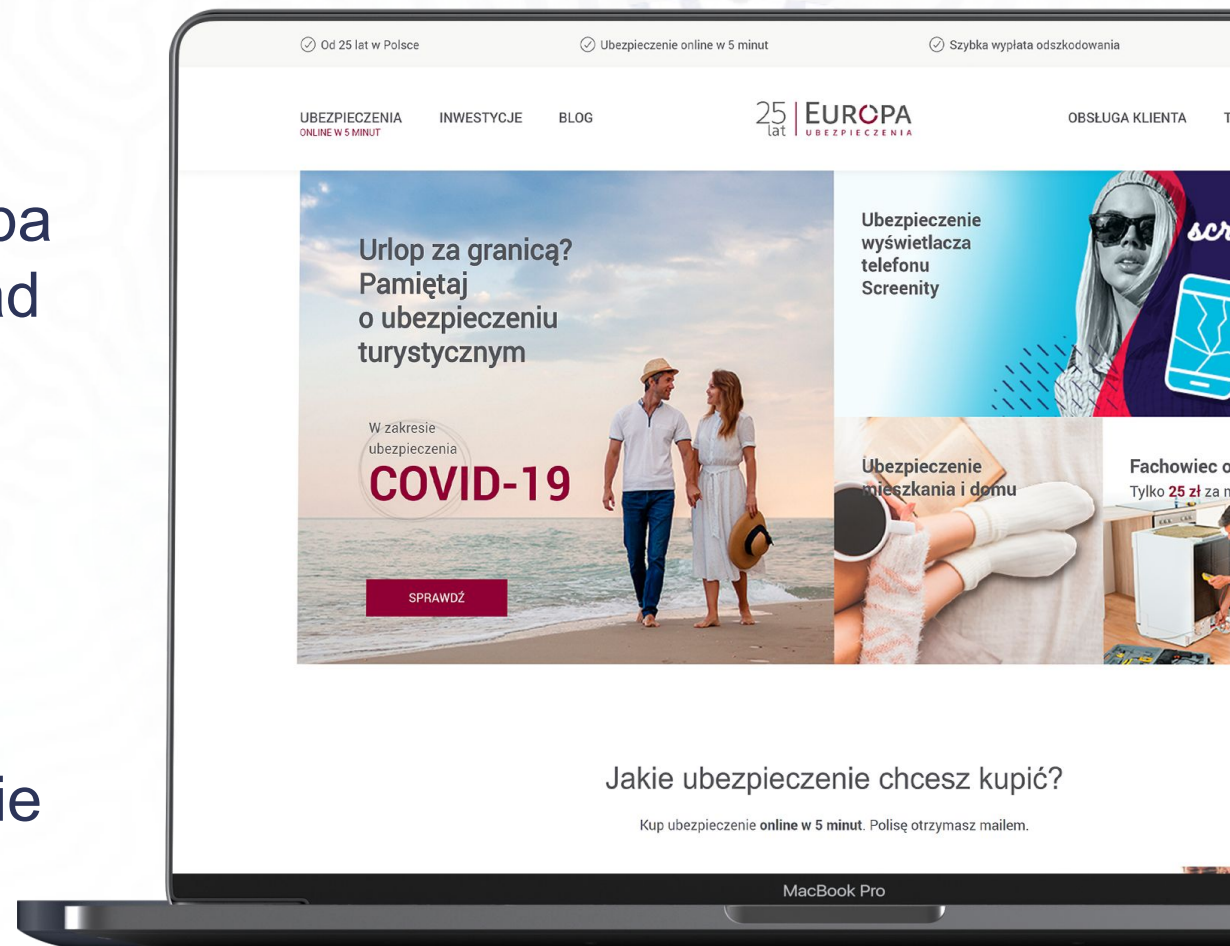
pa
nd

ie

Od 25 lat w Polsce
Ubezpieczenie online w 5 minut
Szybka wypłata odszkodowania

UBEZPIECZENIA
ONLINE W 5 MINUT
INWESTYCJE
BLOG

25 lat | EUROPA UBEZPIECZENIA

OBSŁUGA KLIENTA
T

Urlop za granicą? Pamiętaj o ubezpieczeniu turystycznym

W zakresie ubezpieczenia
COVID-19

SPRAWDŹ

Ubezpieczenie wyświetlacza telefonu Screenity

scr

Ubezpieczenie mieszkania i domu

Fachowiec o
Tylko 25 zł za m

Jakie ubezpieczenie chcesz kupić?

Kup ubezpieczenie online w 5 minut. Polisę otrzymasz mailem.

MacBook Pro